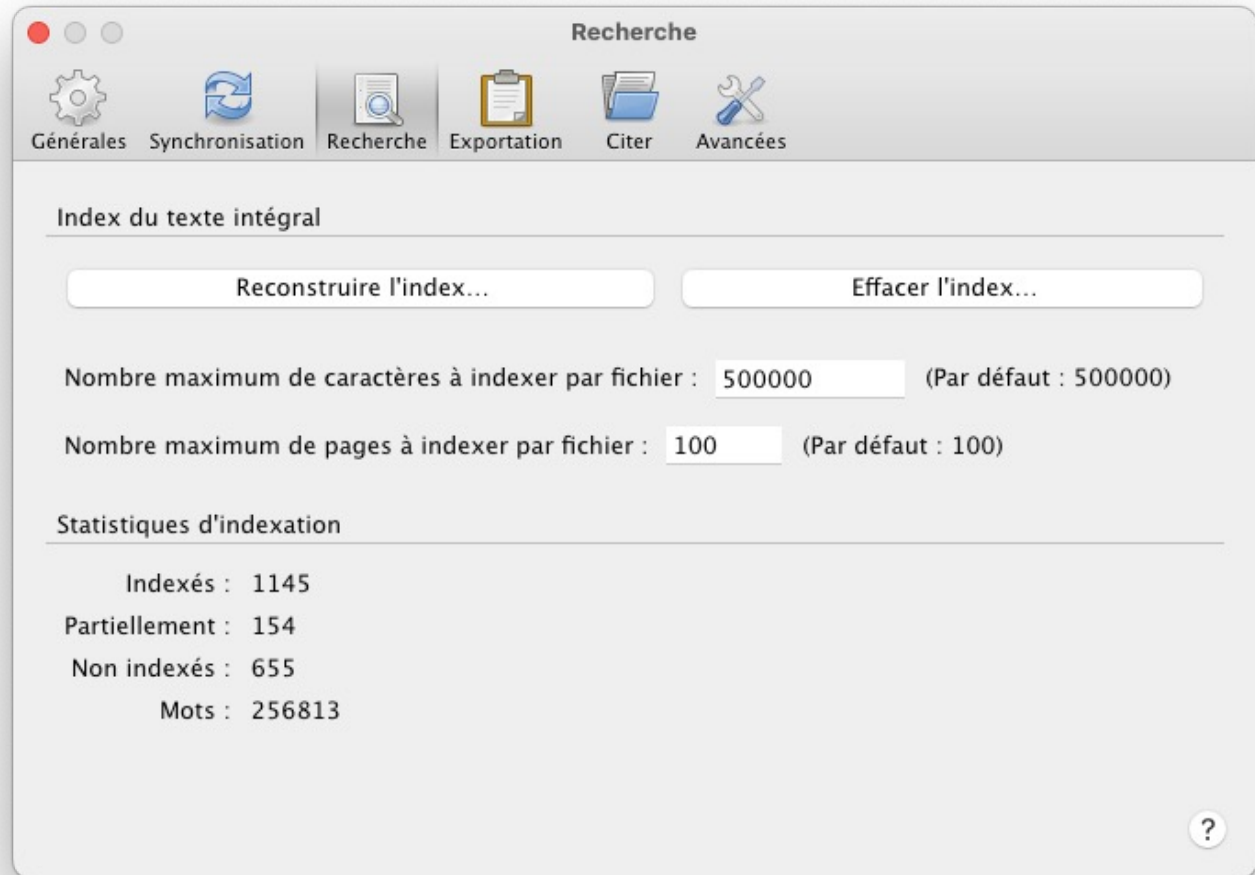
Recherche

Générales Synchronisation Recherche Exportation Citer Avancées

Index du texte intégral

Reconstruire l'index...

Effacer l'index...

Nombre maximum de caractères à indexer par fichier : 500000 (Par défaut : 500000)

Nombre maximum de pages à indexer par fichier : 100 (Par défaut : 100)

Statistiques d'indexation

Indexés : 1145
Partiellement : 154
Non indexés : 655
Mots : 256813

?